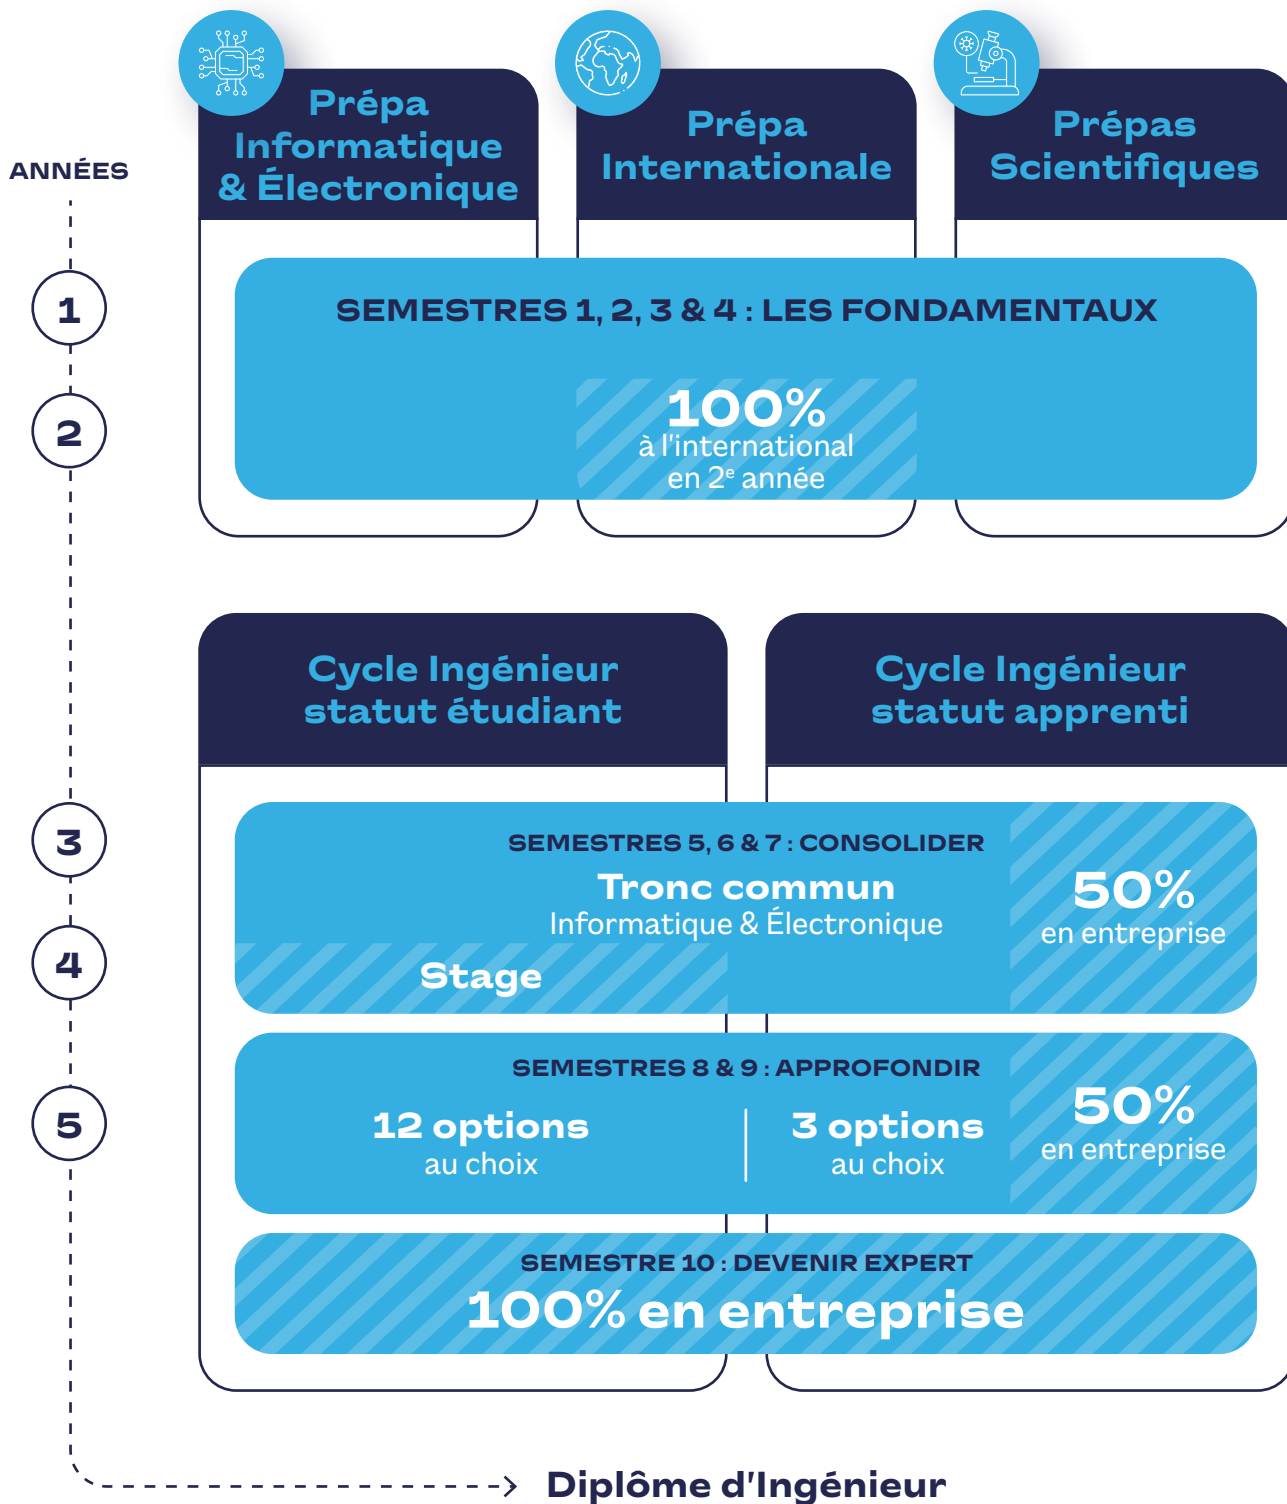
ANNÉES

Prépa Informatique & Électronique

Prépa Internationale

Prépas Scientifiques

1

2

SEMESTRES 1, 2, 3 & 4 : LES FONDAMENTAUX

100%
à l'international
en 2$^{e}$ année

Cycle Ingénieur statut étudiant

Cycle Ingénieur statut apprenti

3

4

SEMESTRES 5, 6 & 7 : CONSOLIDER
Tronc commun
Informatique & Électronique

Stage

50%
en entreprise

5

SEMESTRES 8 & 9 : APPROFONDIR
12 options
au choix

3 options
au choix

50%
en entreprise

SEMESTRE 10 : DEVENIR EXPERT
100% en entreprise

Diplôme d'Ingénieur